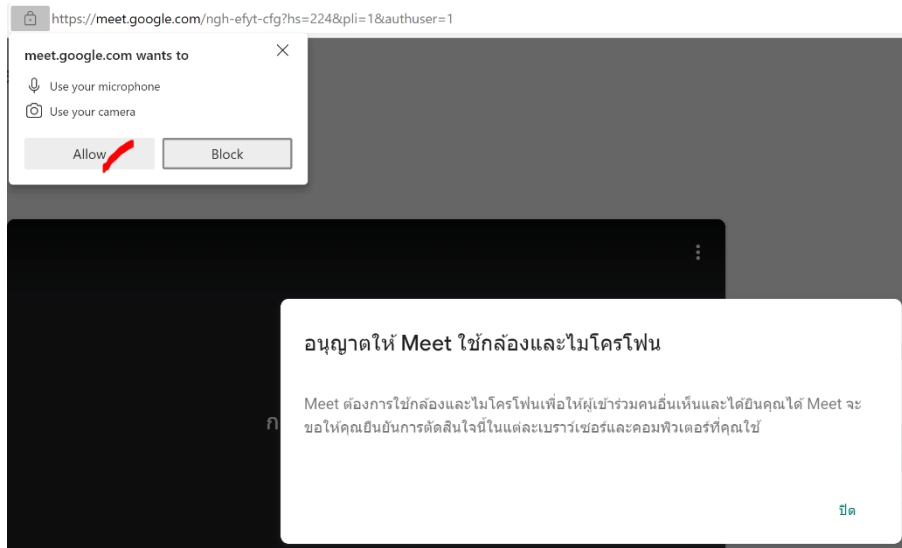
https://meet.google.com/ngh-efyt-cfg?hs=224&pli=1&authuser=1

meet.google.com wants to

Use your microphone

Use your camera

Allow

Block

ก

อนุญาตให้ Meet ใช้กล้องและไมโครโฟน

Meet ต้องการใช้กล้องและไมโครโฟนเพื่อให้ผู้เข้าร่วมคนอื่นเห็นและได้ยินคุณได้ Meet จะขอให้คุณยืนยันการตัดสินใจนี้ในแต่ละเบราว์เซอร์และคอมพิวเตอร์ที่คุณใช้

ปิด